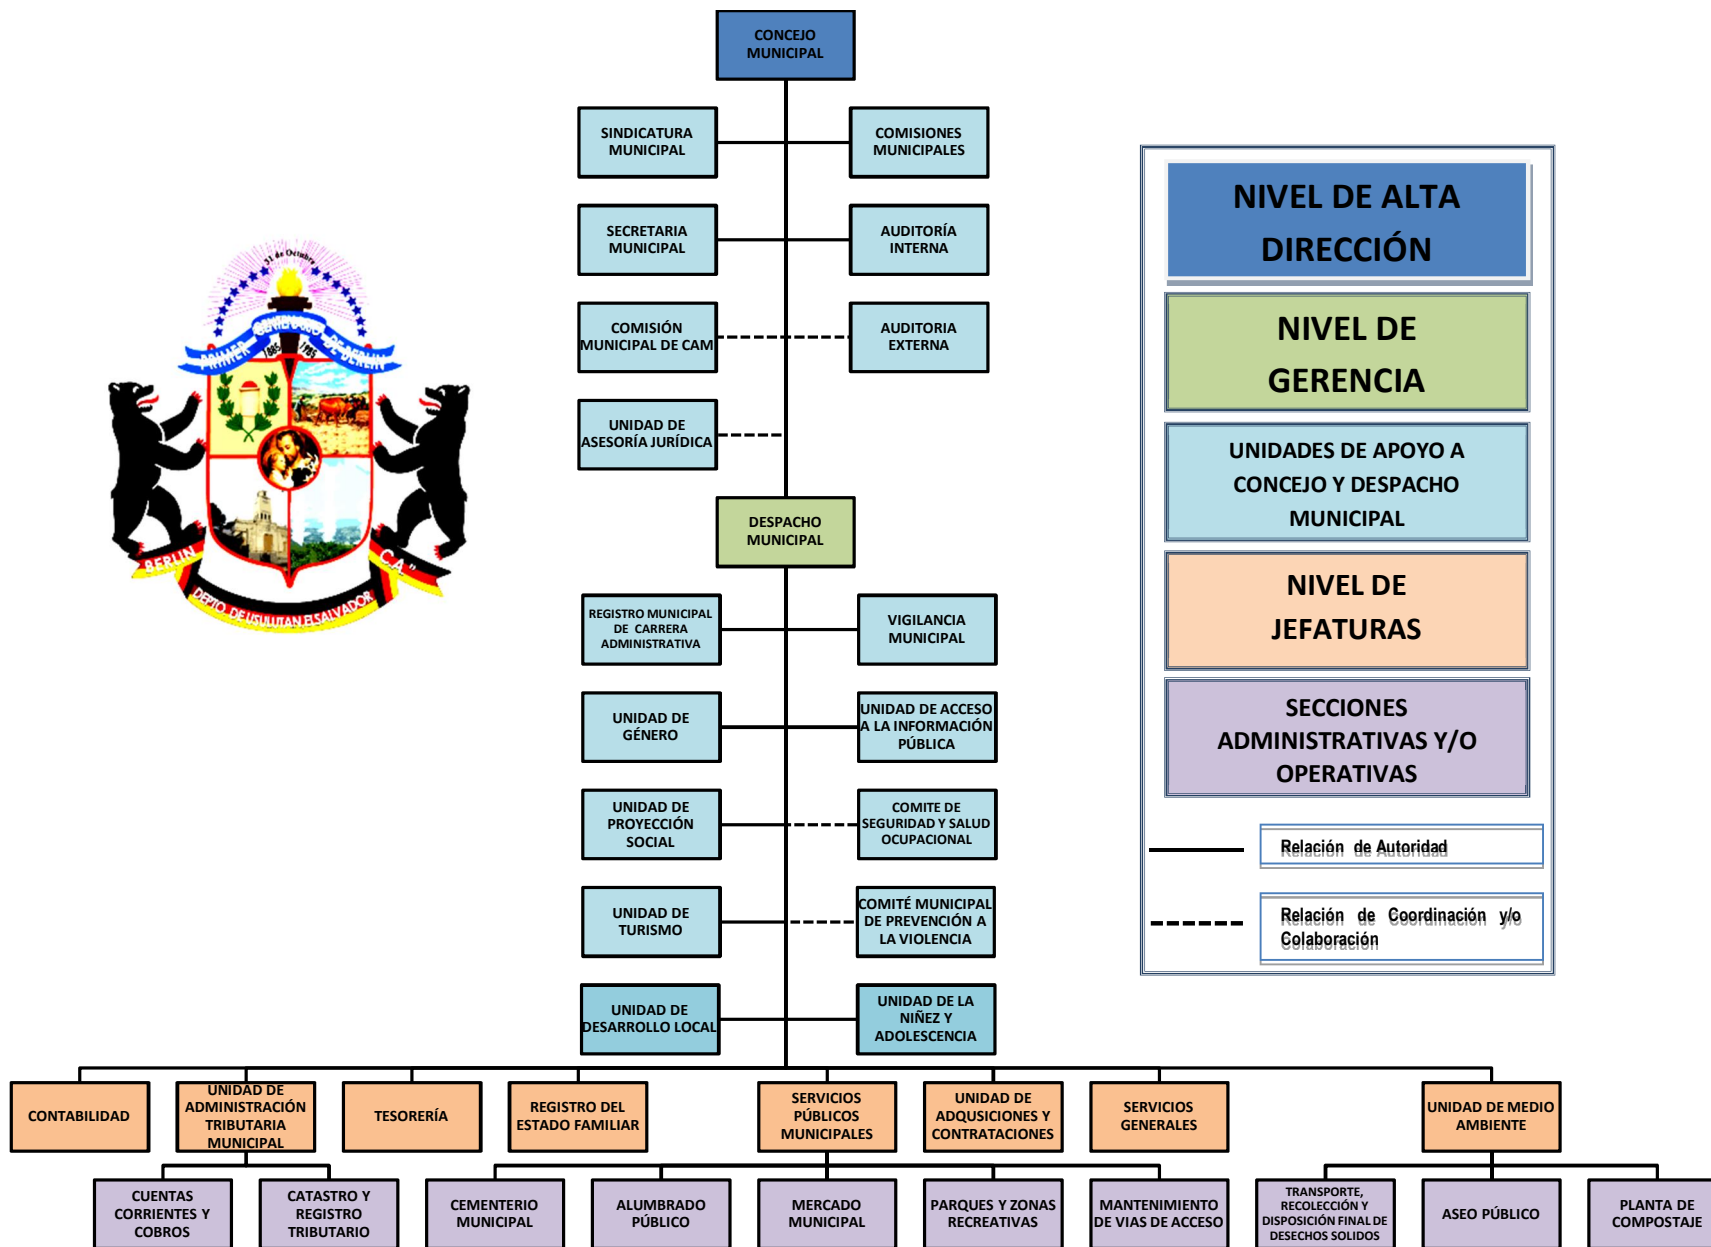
CONCEJO MUNICIPAL

SINDICATURA MUNICIPAL

COMISIONES MUNICIPALES

SECRETARIA MUNICIPAL

AUDITORÍA INTERNA

COMISIÓN MUNICIPAL DE CAM

AUDITORIA EXTERNA

UNIDAD DE ASESORÍA JURÍDICA

DESPACHO MUNICIPAL

REGISTRO MUNICIPAL DE CARRERA ADMINISTRATIVA

VIGILANCIA MUNICIPAL

UNIDAD DE GÉNERO

UNIDAD DE ACCESO A LA INFORMACIÓN PÚBLICA

UNIDAD DE PROYECCIÓN SOCIAL

COMITE DE SEGURIDAD Y SALUD OCUPACIONAL

UNIDAD DE TURISMO

COMITÉ MUNICIPAL DE PREVENCIÓN A LA VIOLENCIA

UNIDAD DE DESARROLLO LOCAL

UNIDAD DE LA NIÑEZ Y ADOLESCENCIA

CONTABILIDAD

UNIDAD DE ADMINISTRACIÓN TRIBUTARIA MUNICIPAL

TESORERÍA

REGISTRO DEL ESTADO FAMILIAR

SERVICIOS PÚBLICOS MUNICIPALES

UNIDAD DE ADQUSICIONES Y CONTRATACIONES

SERVICIOS GENERALES

UNIDAD DE MEDIO AMBIENTE

CUENTAS CORRIENTES Y COBROS

CATASTRO Y REGISTRO TRIBUTARIO

CEMENTERIO MUNICIPAL

ALUMBRADO PÚBLICO

MERCADO MUNICIPAL

PARQUES Y ZONAS RECREATIVAS

MANTENIMIENTO DE VIAS DE ACCESO

TRANSPORTE, RECOLECCIÓN Y DISPOSICIÓN FINAL DE DESECHOS SOLIDOS

ASEO PÚBLICO

PLANTA DE COMPOSTAJE

31 de Octubre
PRIMER CENTENARIO DE BERLIN
1885 1985
BERLIN CA
DPTO. DE USULUTAN EL SALVADOR

NIVEL DE ALTA DIRECCIÓN

NIVEL DE GERENCIA

UNIDADES DE APOYO A CONCEJO Y DESPACHO MUNICIPAL

NIVEL DE JEFATURAS

SECCIONES ADMINISTRATIVAS Y/O OPERATIVAS

Relación de Autoridad

Relación de Coordinación y/o Colaboración